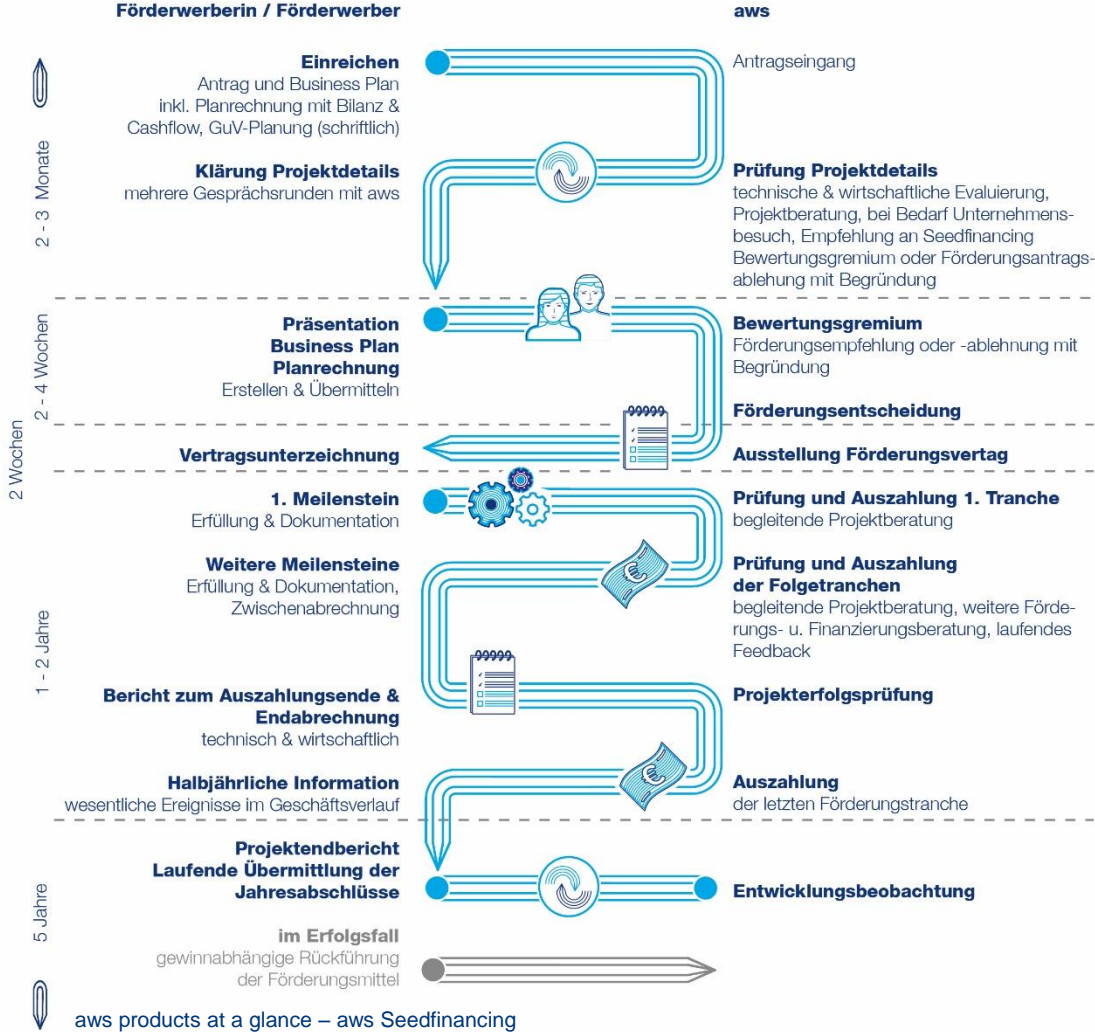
Förderwerberin / Förderwerber

aws

2 - 3 Monate

**Einreichen**
Antrag und Business Plan inkl. Planrechnung mit Bilanz & Cashflow, GuV-Planung (schriftlich)

Antragseingang

**Klärung Projektdetails**
mehrere Gesprächsrunden mit aws

**Prüfung Projektdetails**
technische & wirtschaftliche Evaluierung, Projektberatung, bei Bedarf Unternehmensbesuch, Empfehlung an Seedfinancing Bewertungsgremium oder Förderungsantragsablehnung mit Begründung

2 - 4 Wochen

**Präsentation Business Plan Planrechnung**
Erstellen & Übermitteln

**Bewertungsgremium**
Förderungsempfehlung oder -ablehnung mit Begründung

**Förderungsentscheidung**

2 Wochen

**Vertragsunterzeichnung**

**Ausstellung Förderungsvertag**

1 - 2 Jahre

**1. Meilenstein**
Erfüllung & Dokumentation

**Prüfung und Auszahlung 1. Tranche**
begleitende Projektberatung

**Weitere Meilensteine**
Erfüllung & Dokumentation, Zwischenabrechnung

**Prüfung und Auszahlung der Folgetranchen**
begleitende Projektberatung, weitere Förderungs- u. Finanzierungsberatung, laufendes Feedback

**Bericht zum Auszahlungsende & Endabrechnung**
technisch & wirtschaftlich

**Projekterfolgsprüfung**

**Halbjährliche Information**
wesentliche Ereignisse im Geschäftsverlauf

**Auszahlung**
der letzten Förderungstranche

5 Jahre

**Projektendbericht Laufende Übermittlung der Jahresabschlüsse**

**Entwicklungsbeobachtung**

**im Erfolgsfall**
gewinnabhängige Rückführung der Förderungsmittel

aws products at a glance – aws Seedfinancing